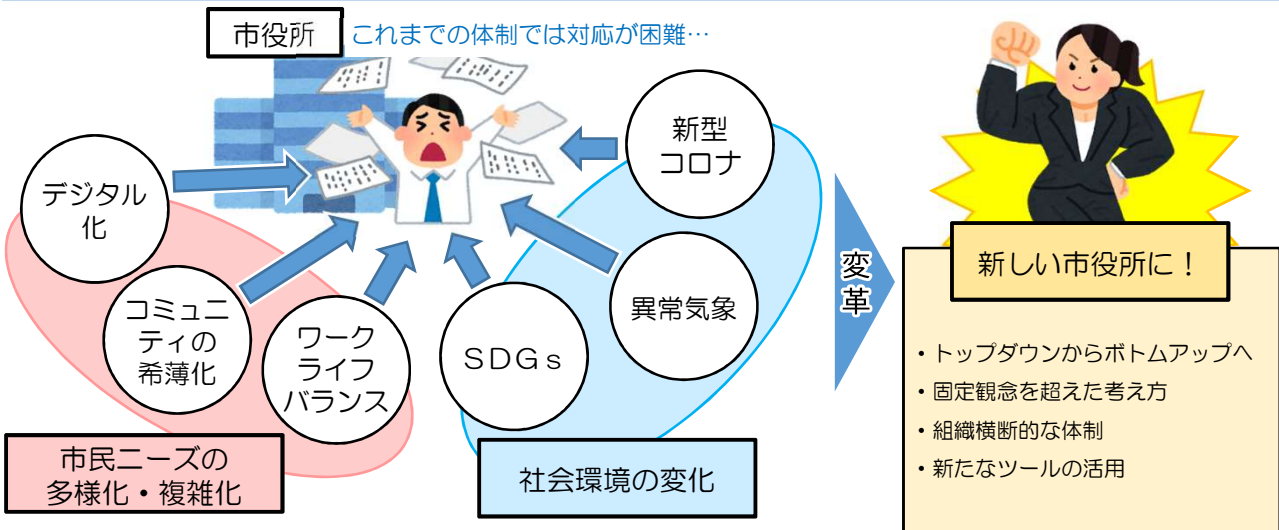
市役所　これまでの体制では対応が困難…

デジタル化

コミュニティの希薄化

ワークライフバランス

SDGs

異常気象

新型コロナ

市民ニーズの多様化・複雑化

社会環境の変化

変革

新しい市役所に！

・トップダウンからボトムアップへ
・固定観念を超えた考え方
・組織横断的な体制
・新たなツールの活用